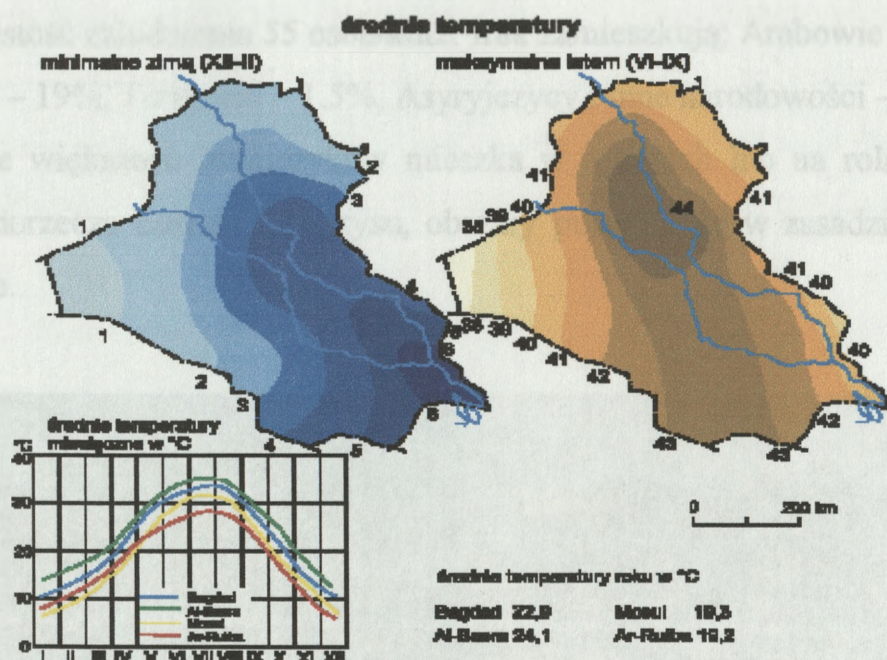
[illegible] 35 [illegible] Arabowie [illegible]
– 19%, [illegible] 1,5%. Asyryjczycy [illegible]
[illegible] większości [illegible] miszka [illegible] na rol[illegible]
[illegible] obo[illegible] zasadz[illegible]

średnie temperatury
minimalne zimą (XII-II)
maksymalne latem (VI-IX)

1
2
3
1
4
1
2
3
4
5
6
5
6

1
41
41
38
39
40
44
41
40
38
39
40
41
42
40
42
43
43

średnie temperatury miesięczne w °C
°C
40
30
20
10
0
I II III IV V VI VII VIII IX X XI XII
Bagdad
Al-Basra
Mosul
Ar-Rutba

0 200 km

średnia temperatura roku w °C
Bagdad 22,9
Al-Basra 24,1
Mosul 19,5
Ar-Rutba 19,2